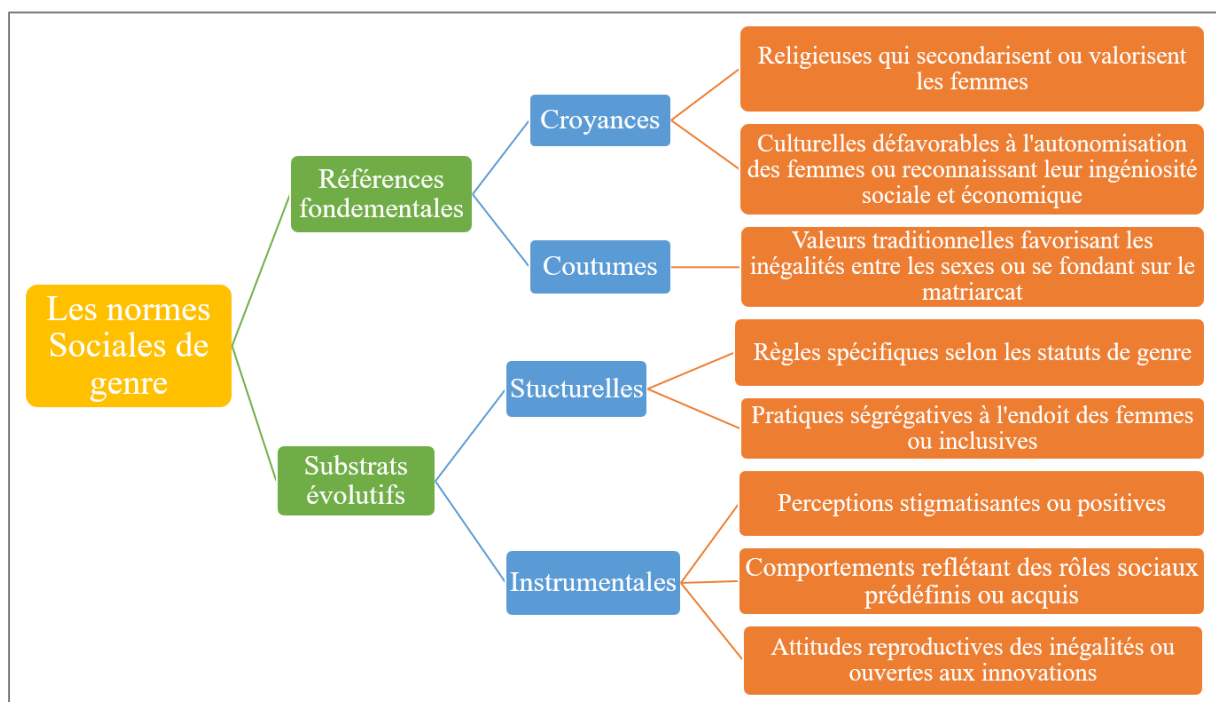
Les normes Sociales de genre

Références fondementales

Croyances

Religieuses qui secondarisent ou valorisent les femmes

Culturelles défavorables à l'autonomisation des femmes ou reconnaissant leur ingéniosité sociale et économique

Coutumes

Valeurs traditionnelles favorisant les inégalités entre les sexes ou se fondant sur le matriarcat

Substrats évolutifs

Stucturelles

Règles spécifiques selon les statuts de genre

Pratiques ségrégatives à l'endoit des femmes ou inclusives

Instrumentales

Perceptions stigmatisantes ou positives

Comportements reflétant des rôles sociaux prédéfinis ou acquis

Attitudes reproductives des inégalités ou ouvertes aux innovations